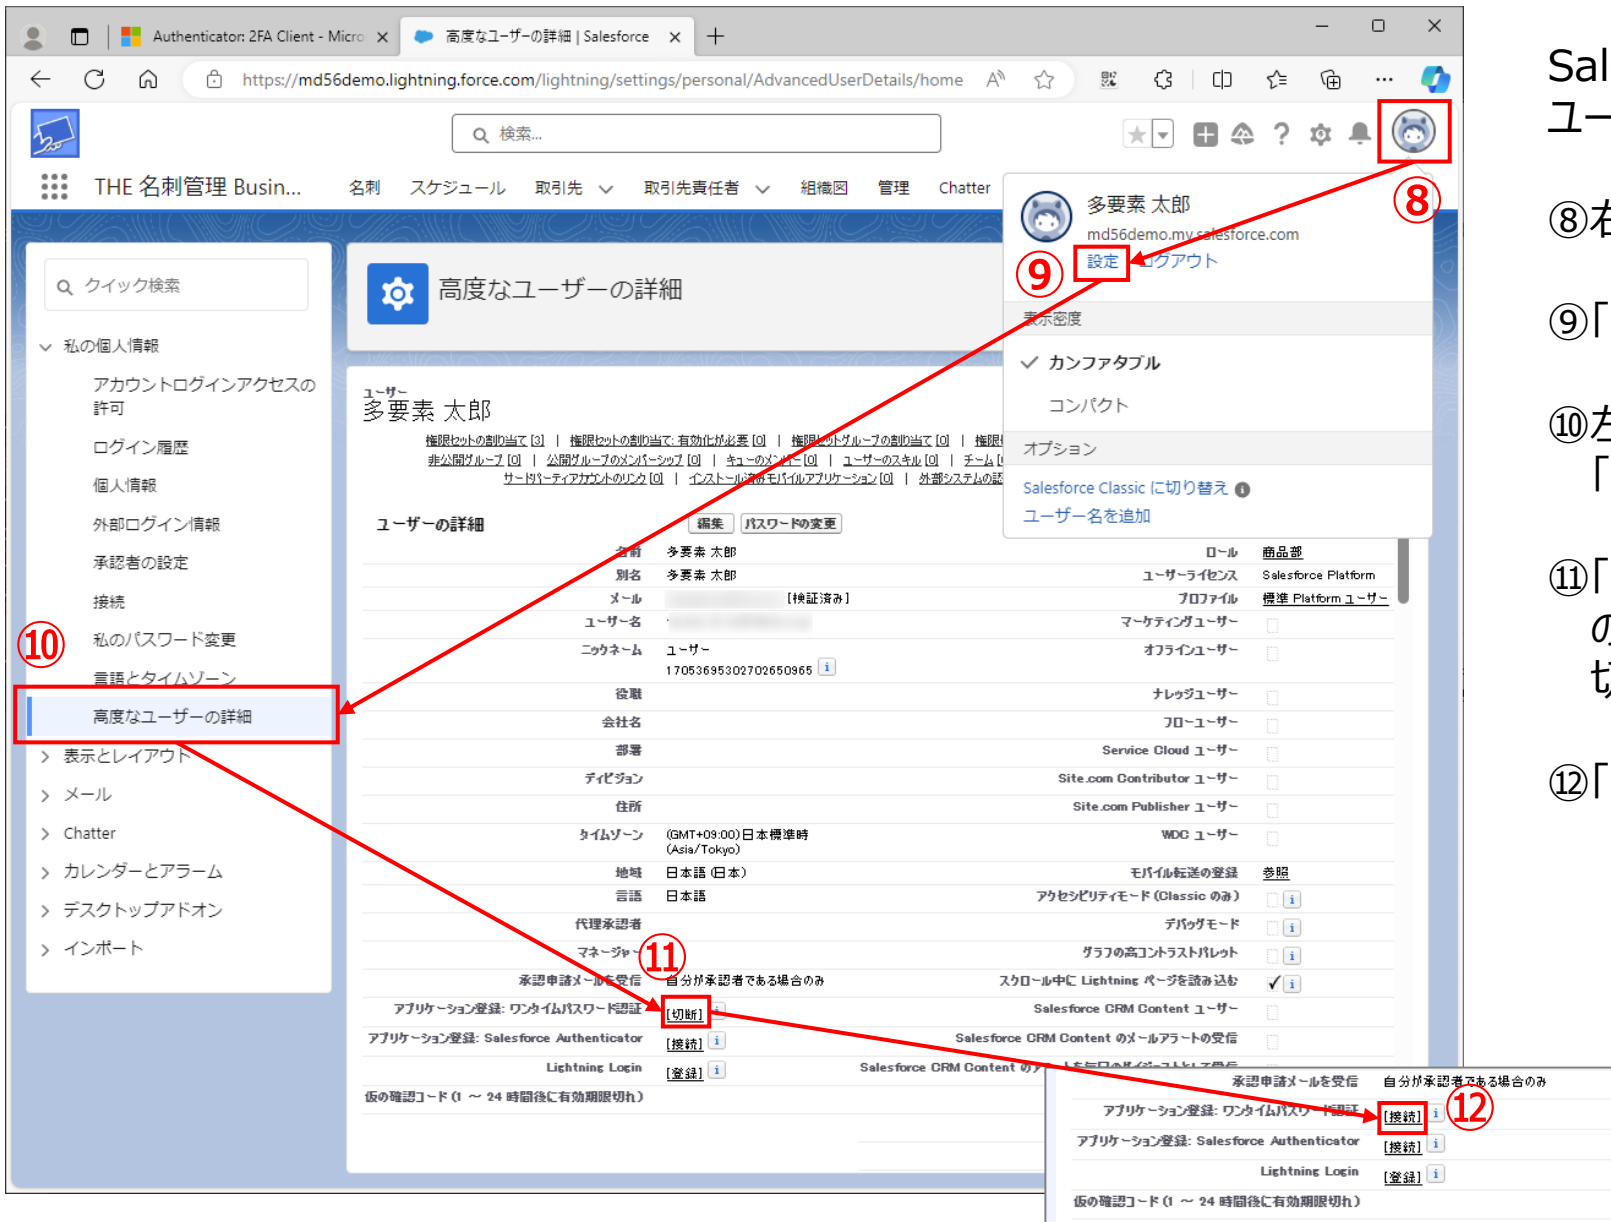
Authenticator: 2FA Client - Micro ×
高度なユーザーの詳細 | Salesforce ×
https://md56demo.lightning.force.com/lightning/settings/personal/AdvancedUserDetails/home

検索...

THE 名刺管理 Busin... 名刺 スケジュール 取引先 取引先責任者 組織図 管理 Chatter

多要素 太郎
md56demo.my.salesforce.com
設定 ログアウト
表示密度
✓ カンファタブル
コンパクト
オプション
Salesforce Classic に切り替え
ユーザー名を追加

⑧ ⑨ ⑩ ⑪ ⑫

クイック検索
私の個人情報
アカウントログインアクセスの許可
ログイン履歴
個人情報
外部ログイン情報
承認者の設定
接続
私のパスワード変更
言語とタイムゾーン
高度なユーザーの詳細
表示とレイアウト
メール
Chatter
カレンダーとアラーム
デスクトップアドオン
インポート

高度なユーザーの詳細

ユーザー
多要素 太郎
権限セットの割り当て [3] | 権限セットの割り当て: 有効化が必要 [0] | 権限セットグループの割り当て [0] | 権限
非公開グループ [0] | 公開グループのメンバーシップ [0] | キューのメンバー [0] | ユーザーのスキル [0] | チーム
サードパーティアカウントのリンク [0] | インストール済みモバイルアプリケーション [0] | 外部システムの認

ユーザーの詳細 編集 パスワードの変更

| | | | |
|---|---|---|---|
| 名前 | 多要素 太郎 | ロール | 商品部 |
| 別名 | 多要素 太郎 | ユーザーライセンス | Salesforce Platform |
| メール | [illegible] [検証済み] | プロファイル | 標準 Platform ユーザー |
| ユーザー名 | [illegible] | マーケティングユーザー | |
| ニックネーム | ユーザー1705369530270265O965 | オフラインユーザー | |
| 役職 | | ナレッジユーザー | |
| 会社名 | | フローユーザー | |
| 部署 | | Service Cloud ユーザー | |
| ディビジョン | | Site.com Contributor ユーザー | |
| 住所 | | Site.com Publisher ユーザー | |
| タイムゾーン | (GMT+09:00) 日本標準時 (Asia/Tokyo) | WDC ユーザー | |
| 地域 | 日本語 (日本) | モバイル転送の登録 | 参照 |
| 言語 | 日本語 | アクセシビリティモード (Classic のみ) | |
| 代理承認者 | | デバッグモード | |
| マネージャー | | グラフの高コントラストパレット | |
| 承認申請メールを受信 | 自分が承認者である場合のみ | スクロール中に Lightning ページを読み込む | ✓ |
| アプリケーション登録: ワンタイムパスワード認証 | [切断] | Salesforce CRM Content ユーザー | |
| アプリケーション登録: Salesforce Authenticator | [接続] | Salesforce CRM Content のメールアラートの受信 | |
| Lightning Login | [登録] | Salesforce CRM Content の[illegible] | |
| 仮の確認コード (1 ～ 24 時間後に有効期限切れ) | | | |

| | |
|---|---|
| 承認申請メールを受信 | 自分が承認者である場合のみ |
| アプリケーション登録: ワンタイムパスワード認証 | [接続] |
| アプリケーション登録: Salesforce Authenticator | [接続] |
| Lightning Login | [登録] |
| 仮の確認コード (1 ～ 24 時間後に有効期限切れ) | |

Sal
ユー
⑧右
⑨「
⑩左
「
⑪「
の
切
⑫「